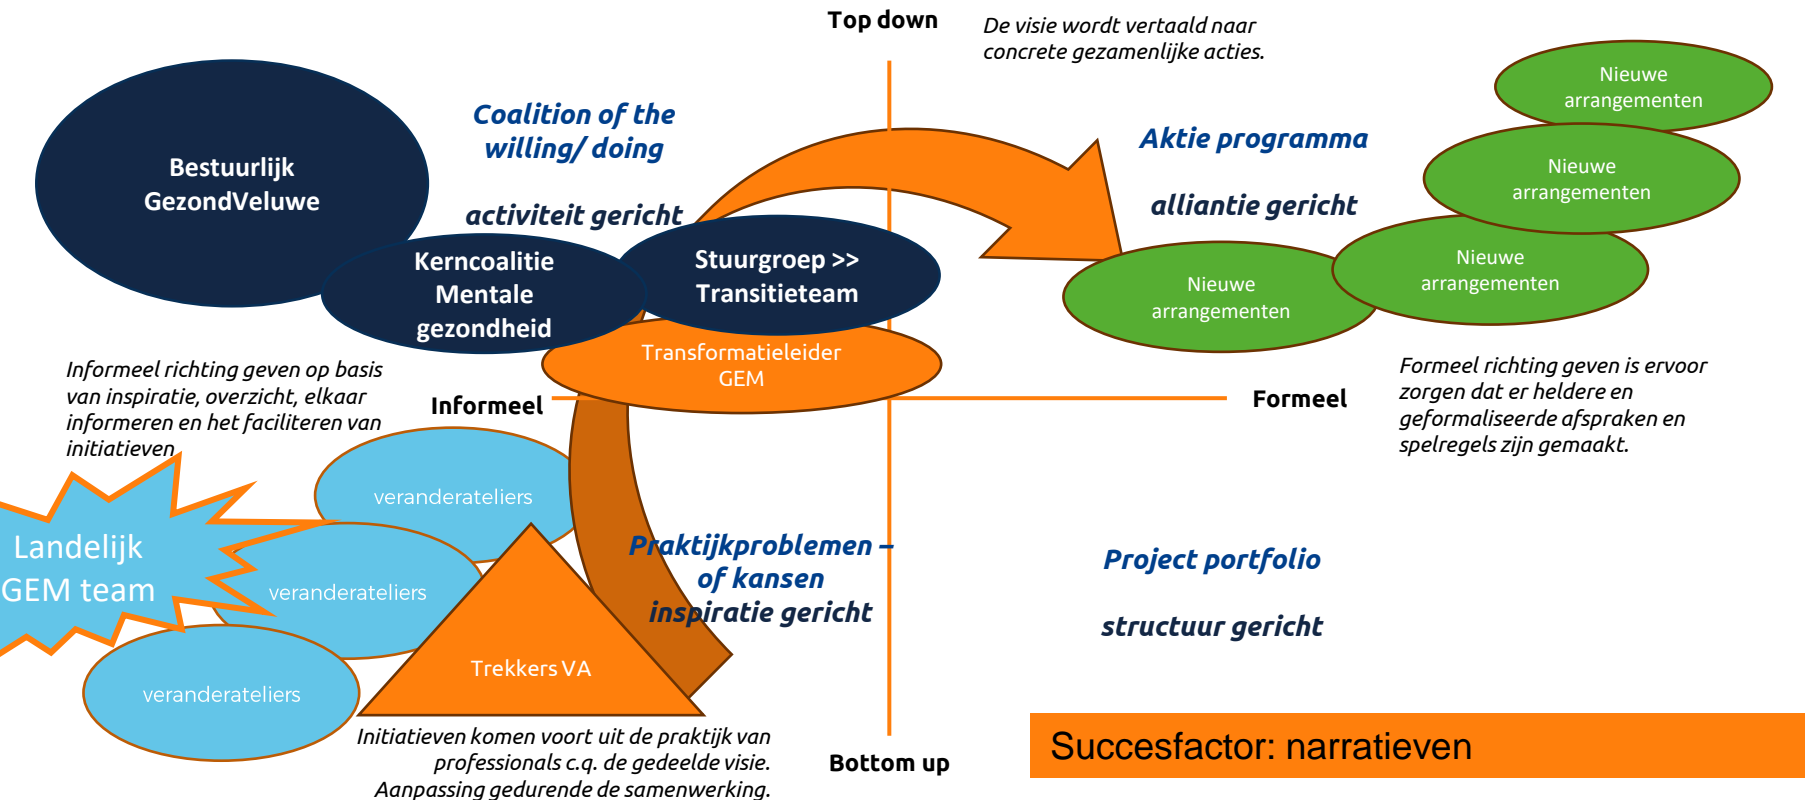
Top down

De visie wordt vertaald naar concrete gezamenlijke acties.

Nieuwe arrangementen

Nieuwe arrangementen

Coalition of the willing/ doing

activiteit gericht

Bestuurlijk GezondVeluwe

Aktie programma

alliantie gericht

Nieuwe arrangementen

Nieuwe arrangementen

Kerncoalitie Mentale gezondheid

Stuurgroep >> Transitieteam

Transformatieleider GEM

Informeel richting geven op basis van inspiratie, overzicht, elkaar informeren en het faciliteren van initiatieven

Informeel

Formeel

Formeel richting geven is ervoor zorgen dat er heldere en geformaliseerde afspraken en spelregels zijn gemaakt.

veranderateliers

Landelijk GEM team

veranderateliers

Praktijkproblemen – of kansen

inspiratie gericht

Project portfolio

structuur gericht

veranderateliers

Trekkers VA

Initiatieven komen voort uit de praktijk van professionals c.q. de gedeelde visie. Aanpassing gedurende de samenwerking.

Bottom up

Succesfactor: narratieven